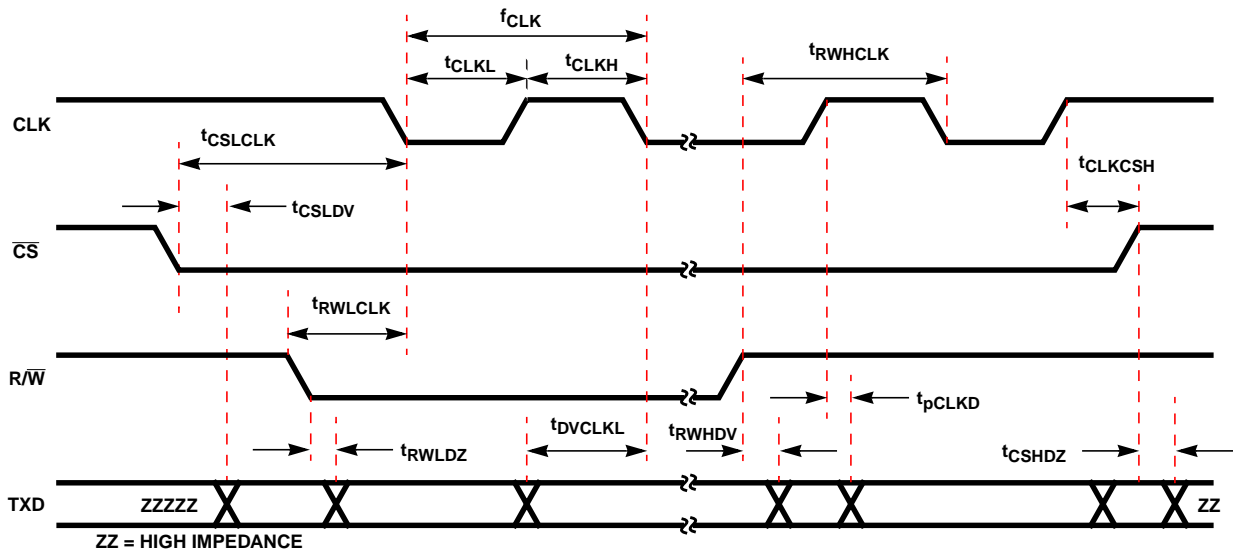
$f_{CLK}$

$t_{CLKL}$ $t_{CLKH}$

$t_{RWHCLK}$

CLK

$t_{CSLCLK}$

$t_{CLKCSH}$

$t_{CSLDV}$

$\overline{CS}$

$t_{RWLCLK}$

R/$\overline{W}$

$t_{pCLKD}$

$t_{DVCLKL}$

$t_{RWHDV}$

$t_{RWLDZ}$

$t_{CSHDZ}$

TXD

ZZZZZ

ZZ

ZZ = HIGH IMPEDANCE